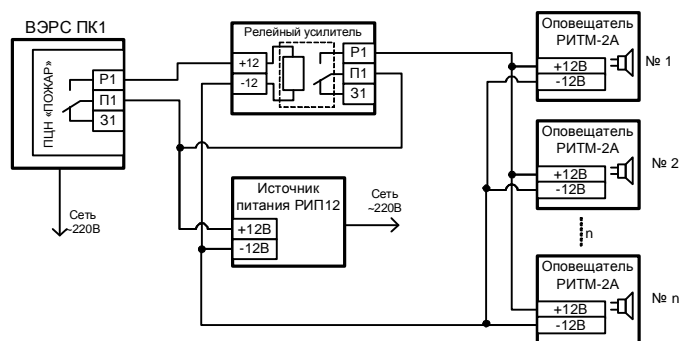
ВЭРС ПК1

ПЦН «ПОЖАР»

Р1
П1
З1

Сеть ~220В

Релейный усилитель

+12
-12

Р1
П1
З1

Источник питания РИП12

+12В
-12В

Сеть ~220В

Оповещатель РИТМ-2А
+12В
-12В
№ 1

Оповещатель РИТМ-2А
+12В
-12В
№ 2

n

Оповещатель РИТМ-2А
+12В
-12В
№ n